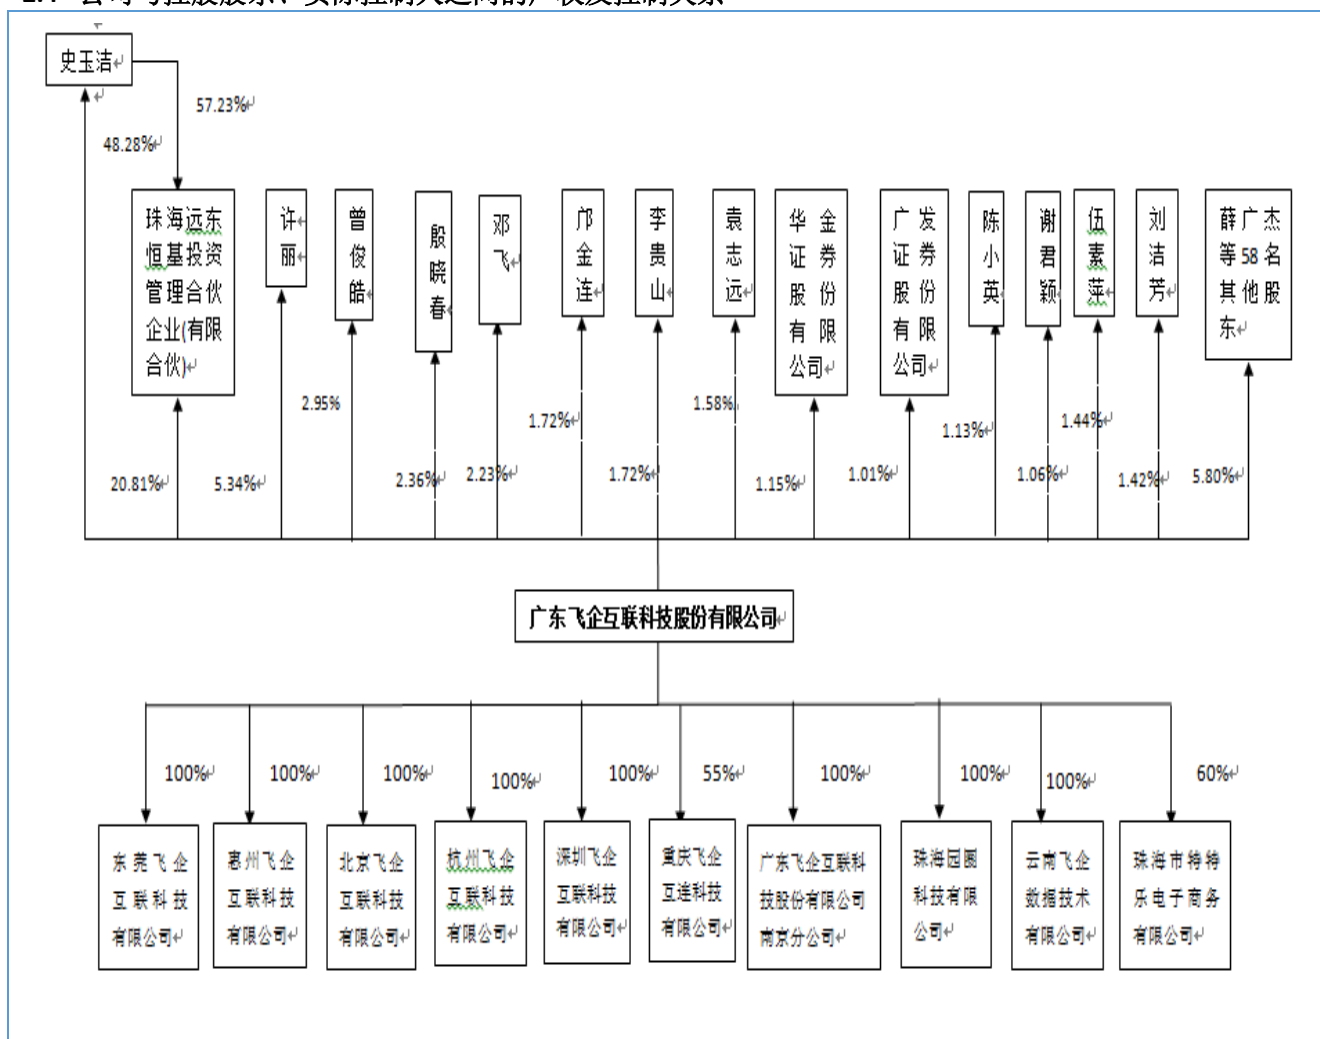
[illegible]

史玉洁

57.23%

48.28%

珠海远东恒基投资管理合伙企业(有限合伙)

许丽

曾俊皓

殷晓春

邓飞

邝金连

李贵山

袁志远

华金证券股份有限公司

广发证券股份有限公司

陈小英

谢君颖

伍素萍

刘洁芳

薛广杰等58名其他股东

2.95%

1.72%

1.58%

1.13%

1.44%

20.81%

5.34%

2.36%

2.23%

1.72%

1.15%

1.01%

1.06%

1.42%

5.80%

广东飞企互联科技股份有限公司

100%

100%

100%

100%

100%

55%

100%

100%

100%

60%

东莞飞企互联科技有限公司

惠州飞企互联科技有限公司

北京飞企互联科技有限公司

杭州飞企互联科技有限公司

深圳飞企互联科技有限公司

重庆飞企互连科技有限公司

广东飞企互联科技股份有限公司南京分公司

珠海园圈科技有限公司

云南飞企数据技术有限公司

珠海市特特乐电子商务有限公司